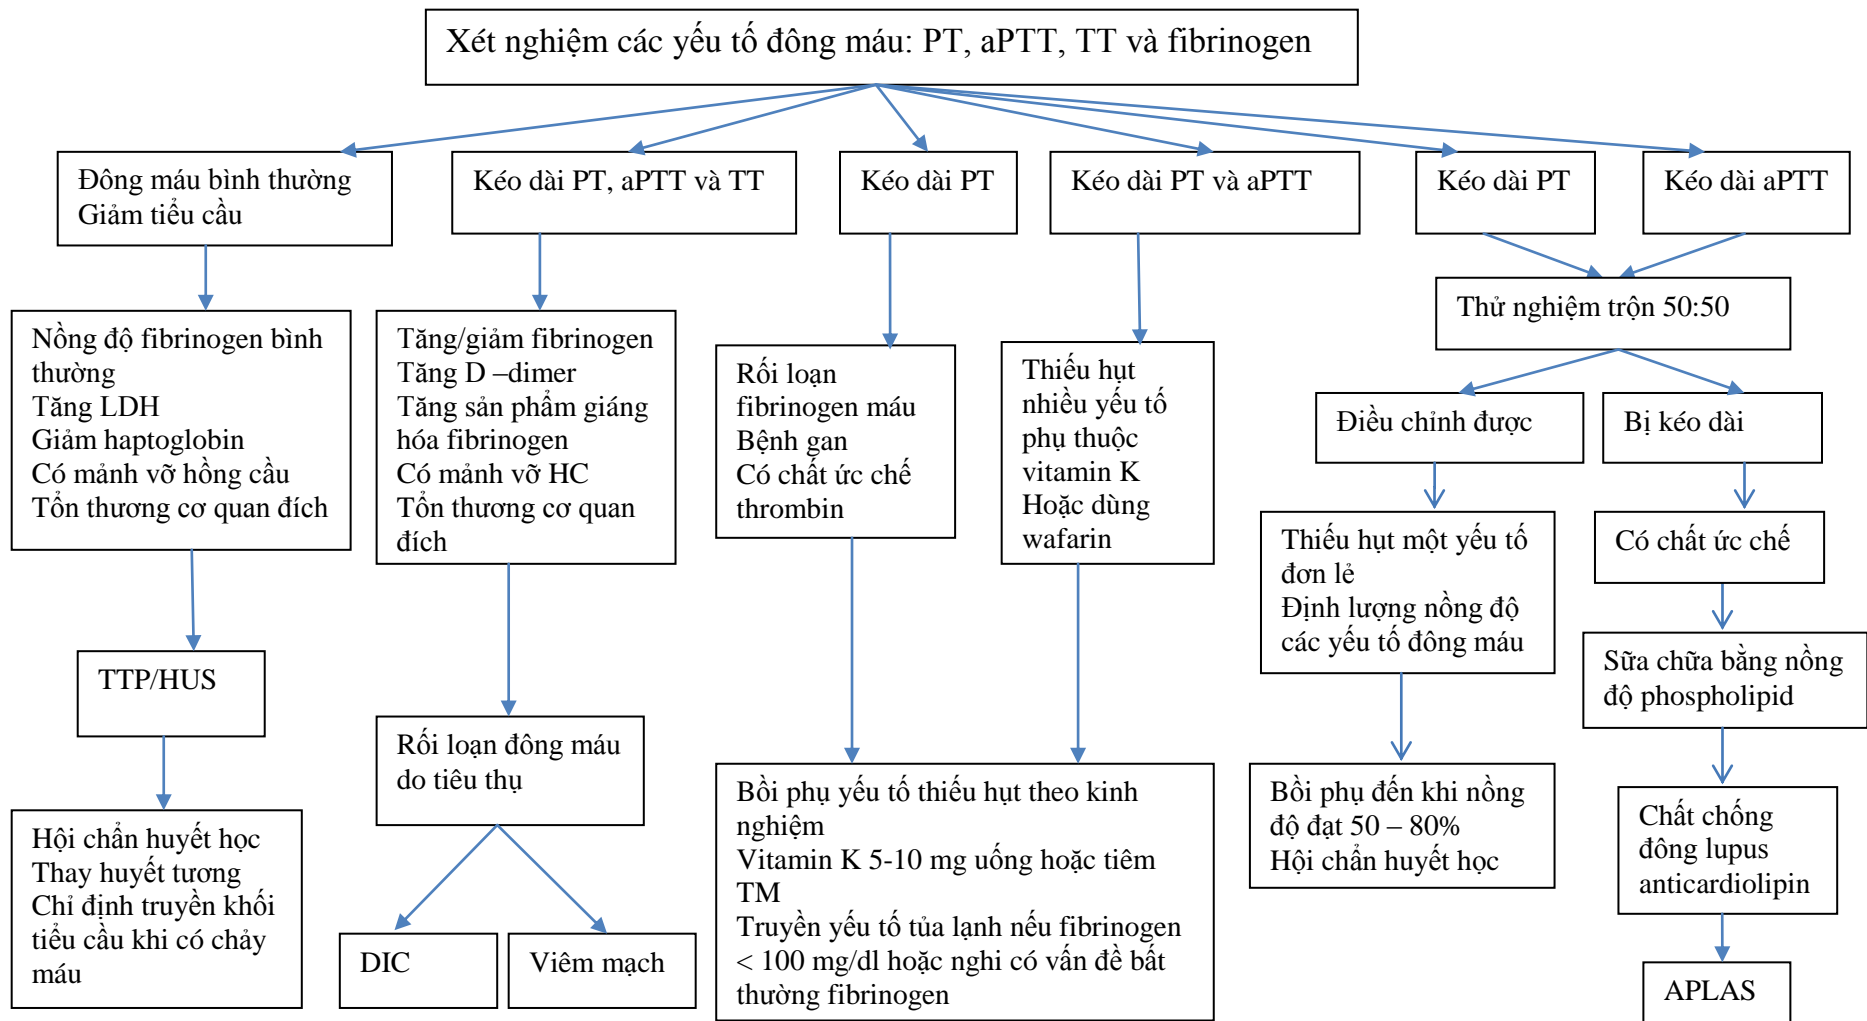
Xét nghiệm các yếu tố đông máu: PT, aPTT, TT và fibrinogen

Đông máu bình thường
Giảm tiểu cầu

Nồng độ fibrinogen bình thường
Tăng LDH
Giảm haptoglobin
Có mảnh vỡ hồng cầu
Tổn thương cơ quan đích

TTP/HUS

Hội chẩn huyết học
Thay huyết tương
Chỉ định truyền khối tiểu cầu khi có chảy máu

Kéo dài PT, aPTT và TT

Tăng/giảm fibrinogen
Tăng D –dimer
Tăng sản phẩm giáng hóa fibrinogen
Có mảnh vỡ HC
Tổn thương cơ quan đích

Rối loạn đông máu do tiêu thụ

DIC

Viêm mạch

Kéo dài PT

Rối loạn fibrinogen máu
Bệnh gan
Có chất ức chế thrombin

Kéo dài PT và aPTT

Thiếu hụt nhiều yếu tố phụ thuộc vitamin K
Hoặc dùng wafarin

Bồi phụ yếu tố thiếu hụt theo kinh nghiệm
Vitamin K 5-10 mg uống hoặc tiêm TM
Truyền yếu tố tủa lạnh nếu fibrinogen < 100 mg/dl hoặc nghi có vấn đề bất thường fibrinogen

Kéo dài PT

Kéo dài aPTT

Thử nghiệm trộn 50:50

Điều chỉnh được

Thiếu hụt một yếu tố đơn lẻ
Định lượng nồng độ các yếu tố đông máu

Bồi phụ đến khi nồng độ đạt 50 – 80%
Hội chẩn huyết học

Bị kéo dài

Có chất ức chế

Sữa chữa bằng nồng độ phospholipid

Chất chống đông lupus anticardiolipin

APLAS